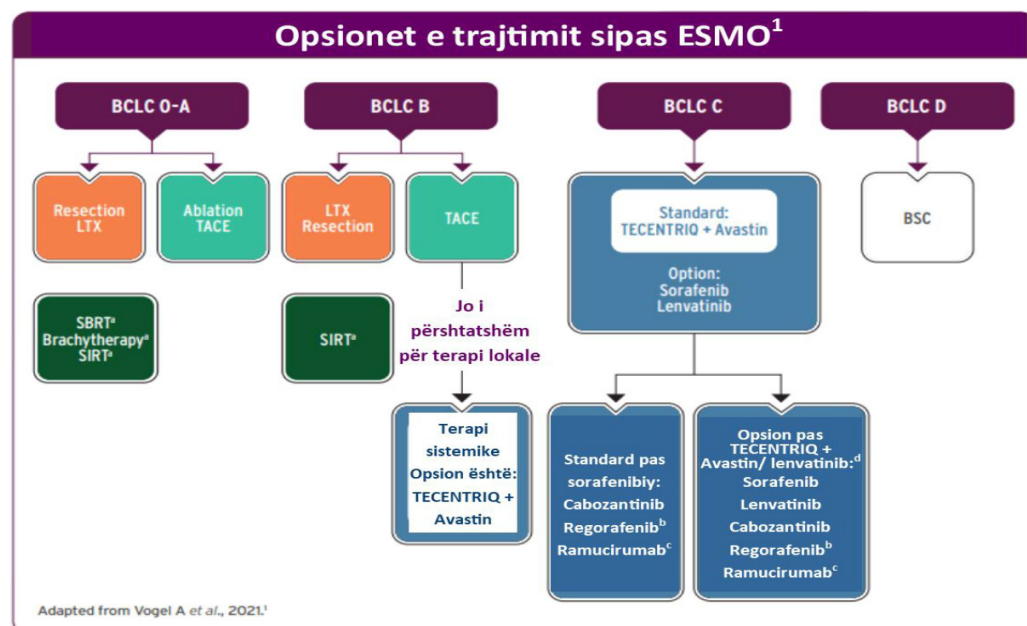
Opsionet e trajtimit sipas ESMO$^1$

BCLC 0-A

Resection LTX

Ablation TACE

SBRT$^a$ Brachytherapy$^a$ SIRT$^a$

BCLC B

LTX Resection

TACE

SIRT$^a$

Jo i përshtatshëm për terapi lokale

Terapi sistemike Opsion është: TECENTRIQ + Avastin

BCLC C

Standard: TECENTRIQ + Avastin

Option: Sorafenib Lenvatinib

Standard pas sorafenibiy: Cabozantinib Regorafenib$^b$ Ramucirumab$^c$

Opsion pas TECENTRIQ + Avastin/ lenvatinib:$^d$ Sorafenib Lenvatinib Cabozantinib Regorafenib$^b$ Ramucirumab$^c$

BCLC D

BSC

Adapted from Vogel A et al., 2021.$^1$